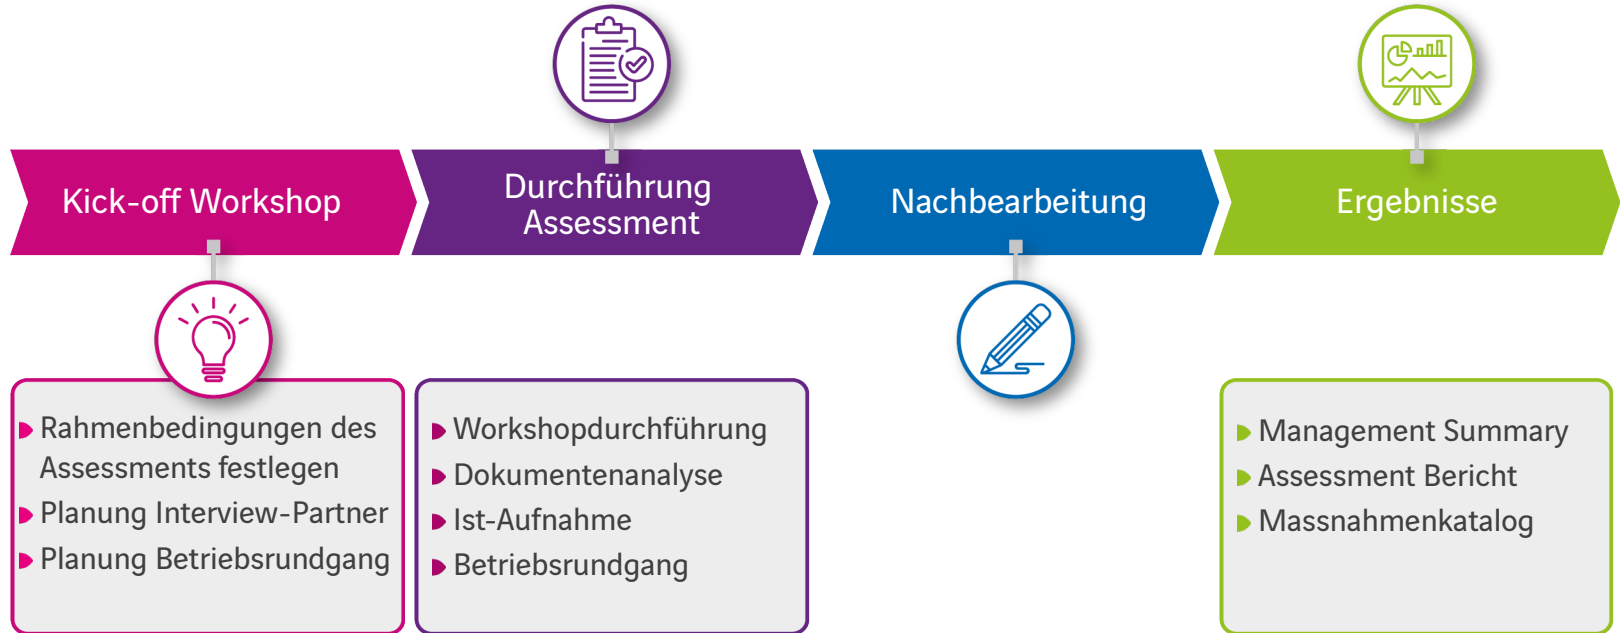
Kick-off Workshop

Durchführung Assessment

Nachbearbeitung

Ergebnisse

Rahmenbedingungen des Assessments festlegen
Planung Interview-Partner
Planung Betriebsrundgang

Workshopdurchführung
Dokumentenanalyse
Ist-Aufnahme
Betriebsrundgang

Management Summary
Assessment Bericht
Massnahmenkatalog